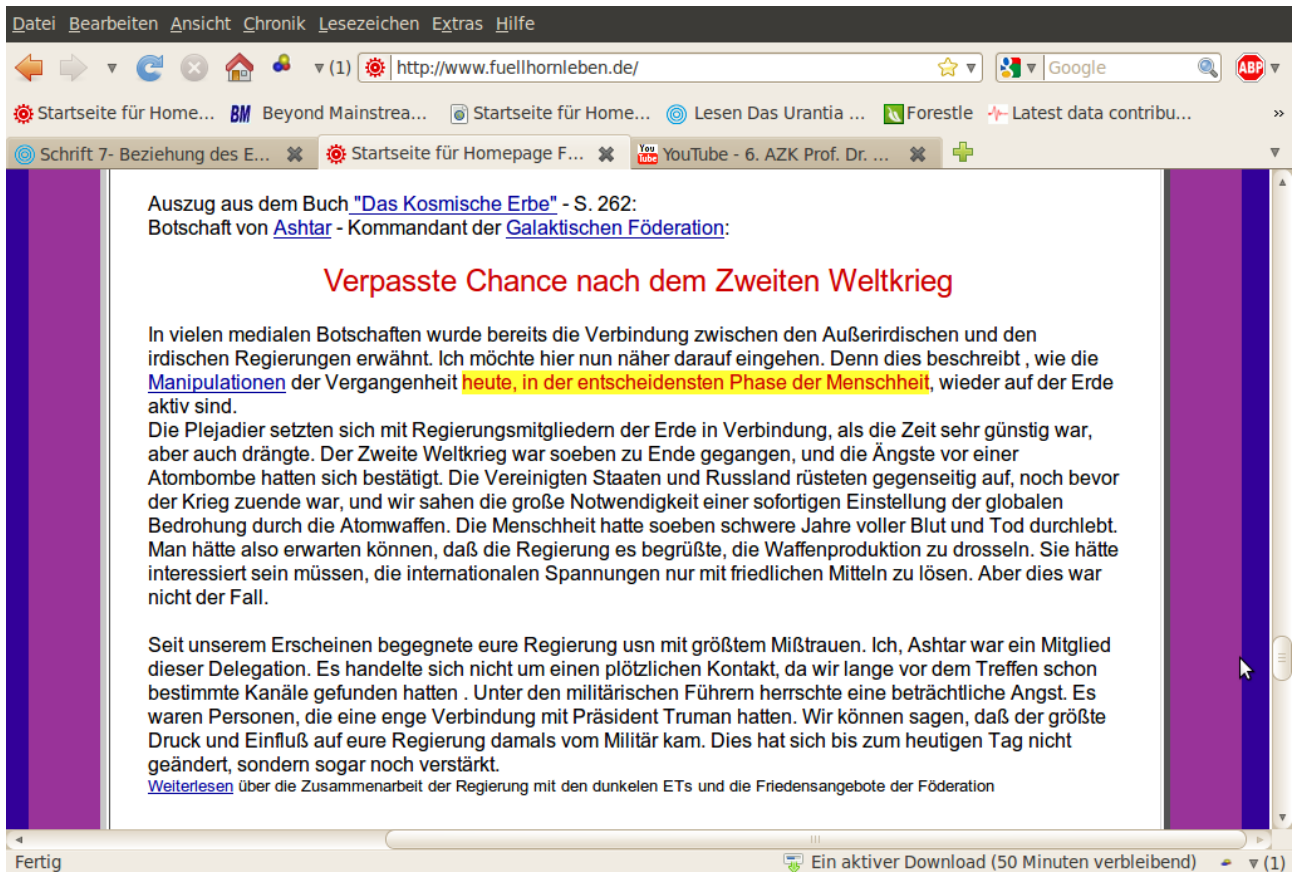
Datei Bearbeiten Ansicht Chronik Lesezeichen Extras Hilfe

▾ (1) http://www.fuellhornleben.de/ Google ABP

Startseite für Home... BM Beyond Mainstrea... Startseite für Home... Lesen Das Urantia ... Forestle Latest data contribu... »

Schrift 7- Beziehung des E... Startseite für Homepage F... YouTube - 6. AZK Prof. Dr. ...

Auszug aus dem Buch "Das Kosmische Erbe" - S. 262:
Botschaft von Ashtar - Kommandant der Galaktischen Föderation:

Verpasste Chance nach dem Zweiten Weltkrieg

In vielen medialen Botschaften wurde bereits die Verbindung zwischen den Außerirdischen und den irdischen Regierungen erwähnt. Ich möchte hier nun näher darauf eingehen. Denn dies beschreibt , wie die Manipulationen der Vergangenheit heute, in der entscheidensten Phase der Menschheit, wieder auf der Erde aktiv sind.
Die Plejadier setzten sich mit Regierungsmitgliedern der Erde in Verbindung, als die Zeit sehr günstig war, aber auch drängte. Der Zweite Weltkrieg war soeben zu Ende gegangen, und die Ängste vor einer Atombombe hatten sich bestätigt. Die Vereinigten Staaten und Russland rüsteten gegenseitig auf, noch bevor der Krieg zuende war, und wir sahen die große Notwendigkeit einer sofortigen Einstellung der globalen Bedrohung durch die Atomwaffen. Die Menschheit hatte soeben schwere Jahre voller Blut und Tod durchlebt. Man hätte also erwarten können, daß die Regierung es begrüßte, die Waffenproduktion zu drosseln. Sie hätte interessiert sein müssen, die internationalen Spannungen nur mit friedlichen Mitteln zu lösen. Aber dies war nicht der Fall.

Seit unserem Erscheinen begegnete eure Regierung usn mit größtem Mißtrauen. Ich, Ashtar war ein Mitglied dieser Delegation. Es handelte sich nicht um einen plötzlichen Kontakt, da wir lange vor dem Treffen schon bestimmte Kanäle gefunden hatten . Unter den militärischen Führern herrschte eine beträchtliche Angst. Es waren Personen, die eine enge Verbindung mit Präsident Truman hatten. Wir können sagen, daß der größte Druck und Einfluß auf eure Regierung damals vom Militär kam. Dies hat sich bis zum heutigen Tag nicht geändert, sondern sogar noch verstärkt.
Weiterlesen über die Zusammenarbeit der Regierung mit den dunkelen ETs und die Friedensangebote der Föderation

Fertig Ein aktiver Download (50 Minuten verbleibend) ▾ (1)